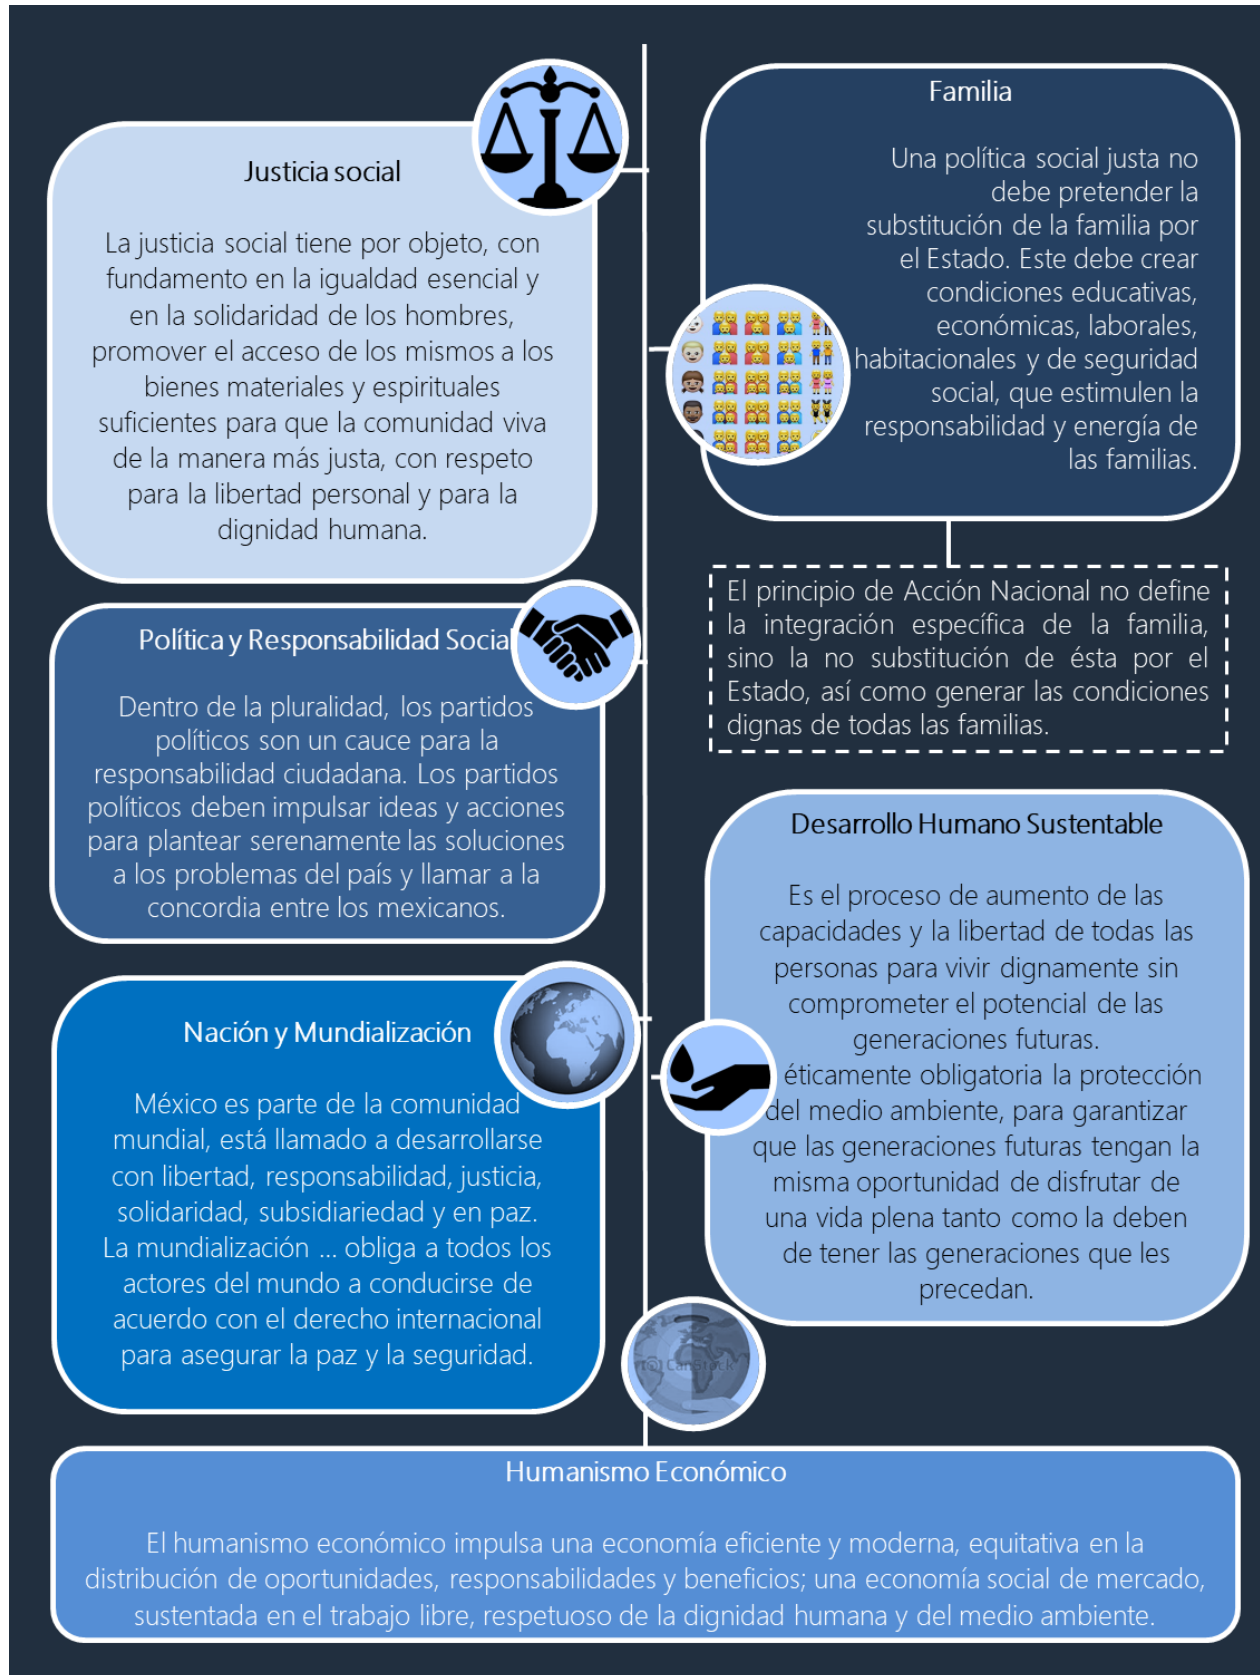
Justicia social

La justicia social tiene por objeto, con fundamento en la igualdad esencial y en la solidaridad de los hombres, promover el acceso de los mismos a los bienes materiales y espirituales suficientes para que la comunidad viva de la manera más justa, con respeto para la libertad personal y para la dignidad humana.

Familia

Una política social justa no debe pretender la substitución de la familia por el Estado. Este debe crear condiciones educativas, económicas, laborales, habitacionales y de seguridad social, que estimulen la responsabilidad y energía de las familias.

El principio de Acción Nacional no define la integración específica de la familia, sino la no substitución de ésta por el Estado, así como generar las condiciones dignas de todas las familias.

Política y Responsabilidad Socia

Dentro de la pluralidad, los partidos políticos son un cauce para la responsabilidad ciudadana. Los partidos políticos deben impulsar ideas y acciones para plantear serenamente las soluciones a los problemas del país y llamar a la concordia entre los mexicanos.

Desarrollo Humano Sustentable

Es el proceso de aumento de las capacidades y la libertad de todas las personas para vivir dignamente sin comprometer el potencial de las generaciones futuras.
éticamente obligatoria la protección del medio ambiente, para garantizar que las generaciones futuras tengan la misma oportunidad de disfrutar de una vida plena tanto como la deben de tener las generaciones que les precedan.

Nación y Mundialización

México es parte de la comunidad mundial, está llamado a desarrollarse con libertad, responsabilidad, justicia, solidaridad, subsidiariedad y en paz. La mundialización ... obliga a todos los actores del mundo a conducirse de acuerdo con el derecho internacional para asegurar la paz y la seguridad.

Humanismo Económico

El humanismo económico impulsa una economía eficiente y moderna, equitativa en la distribución de oportunidades, responsabilidades y beneficios; una economía social de mercado, sustentada en el trabajo libre, respetuoso de la dignidad humana y del medio ambiente.